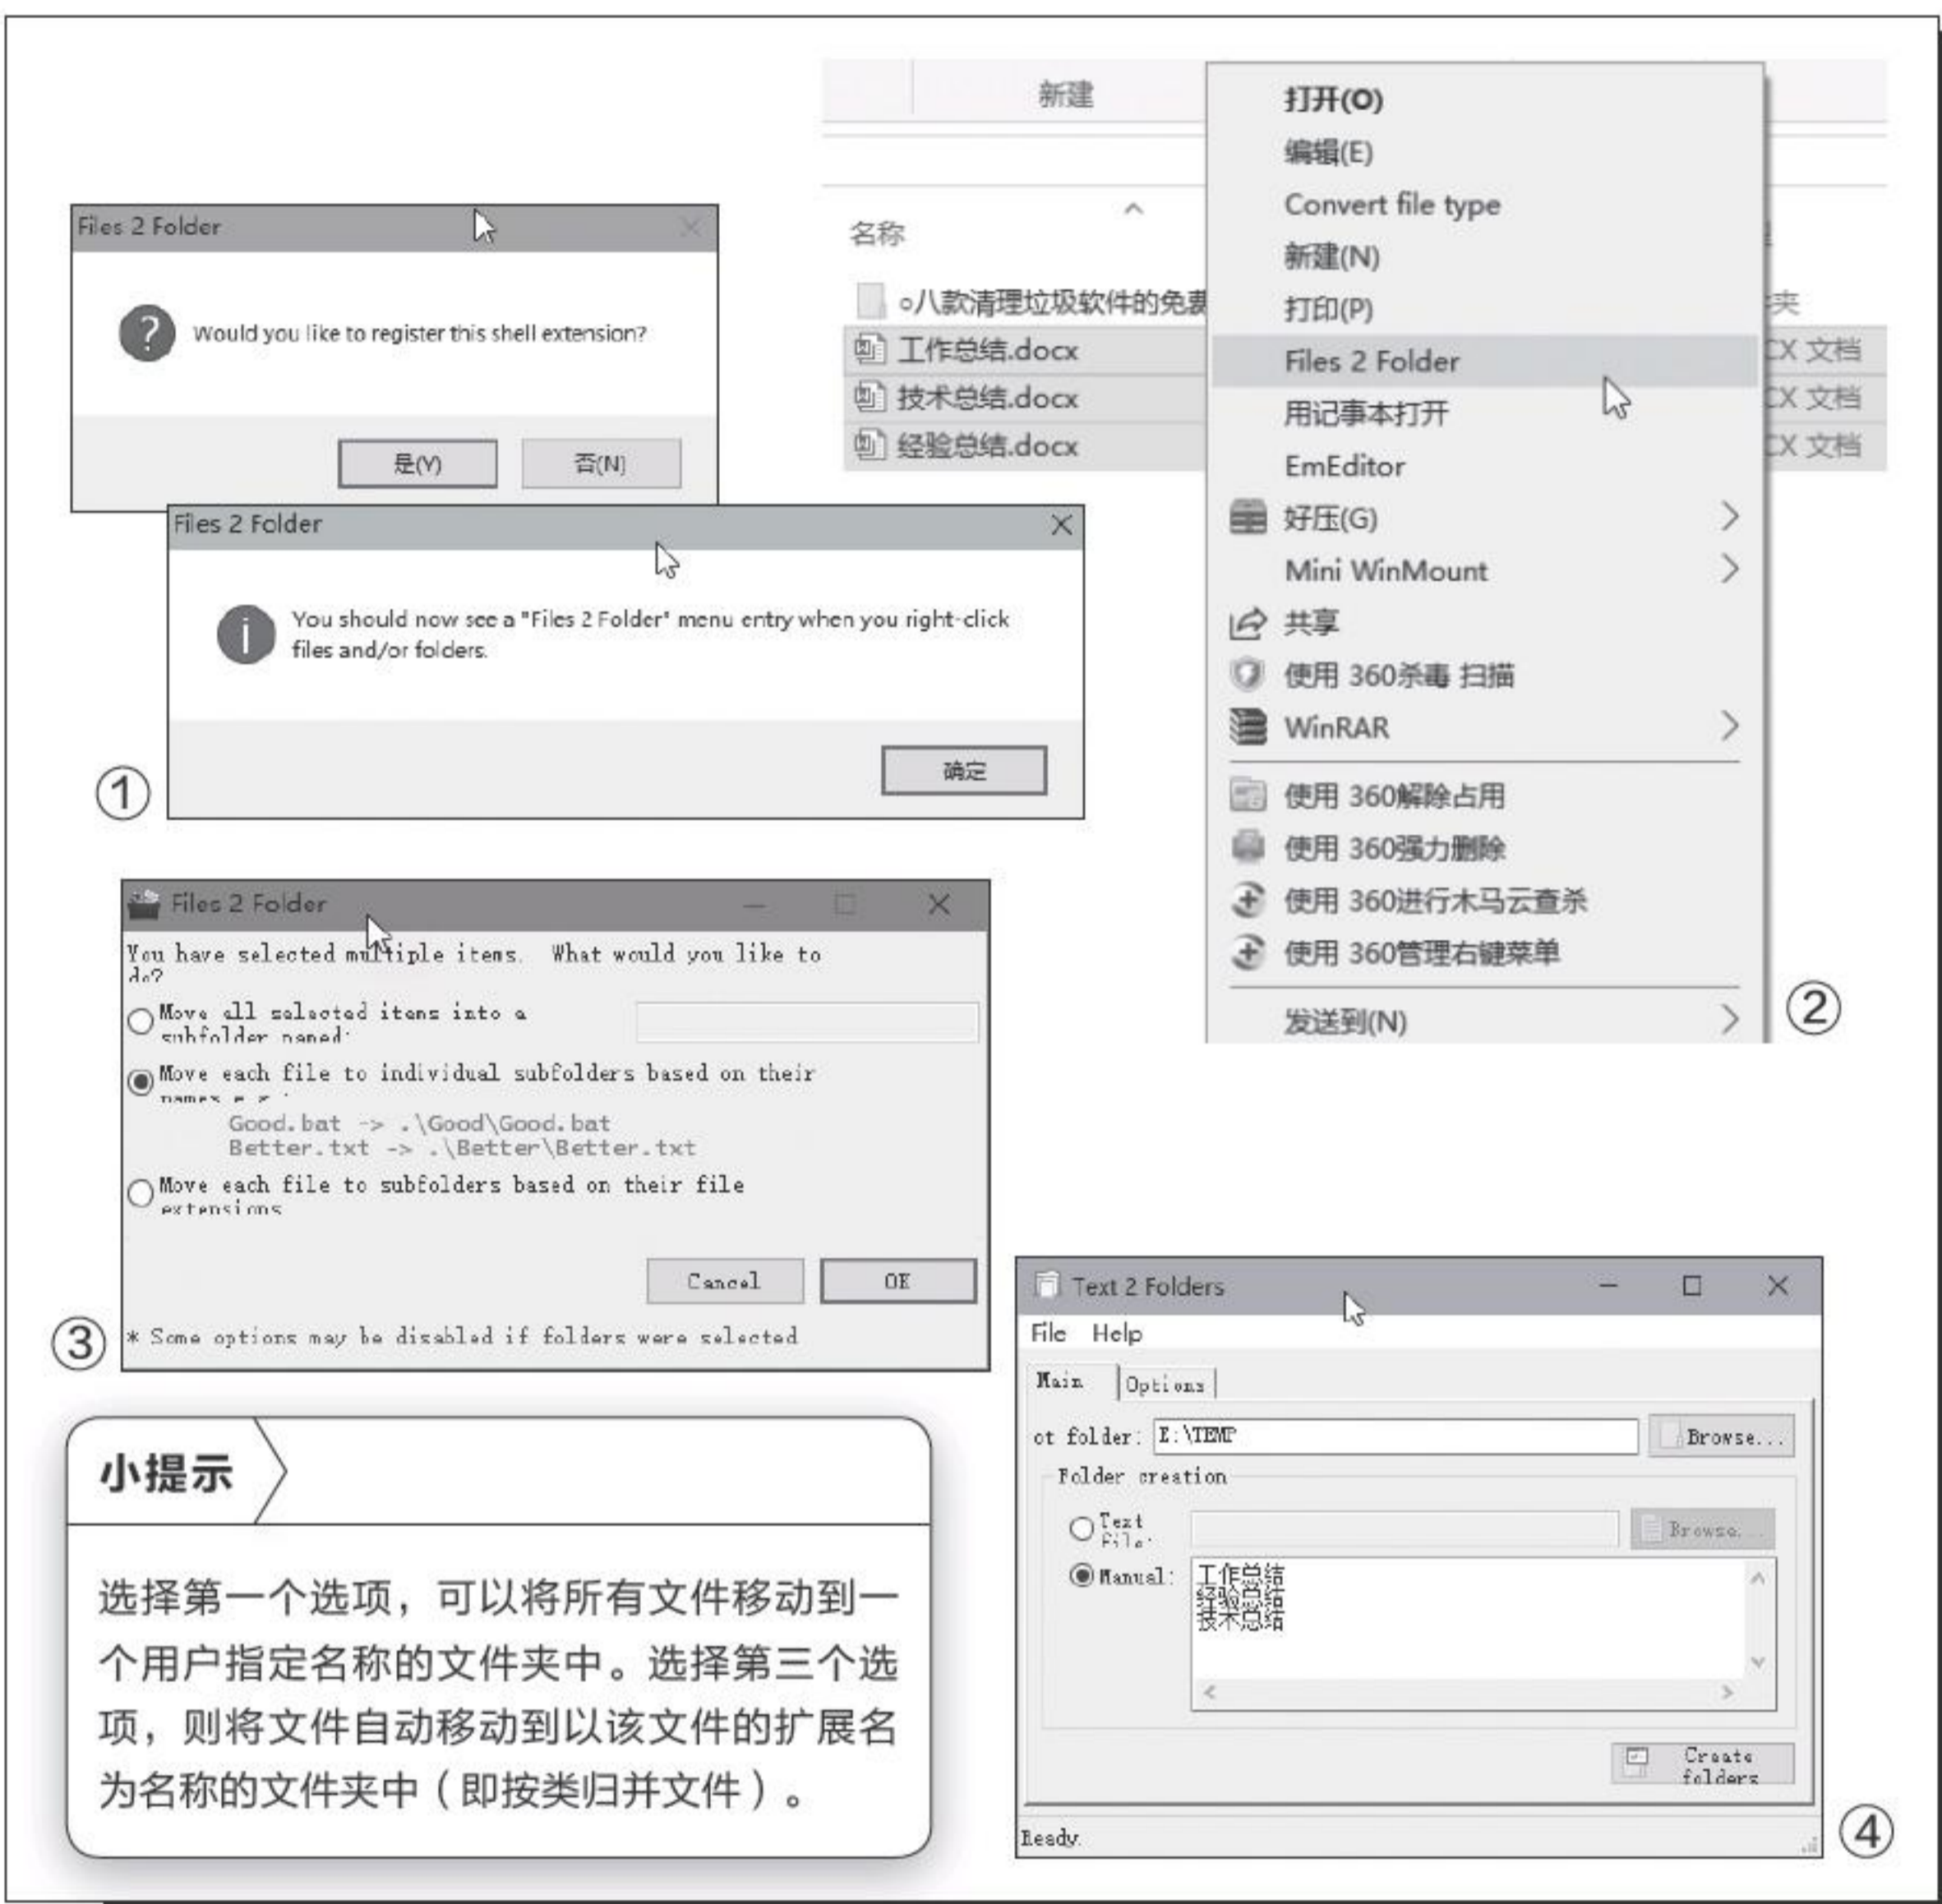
新建

名称

○八款清理垃圾软件的免费

工作总结.docx

技术总结.docx

经验总结.docx

夹

CX 文档

CX 文档

CX 文档

打开(O)
编辑(E)
Convert file type
新建(N)
打印(P)
Files 2 Folder
用记事本打开
EmEditor
好压(G)
Mini WinMount
共享
使用 360杀毒 扫描
WinRAR
使用 360解除占用
使用 360强力删除
使用 360进行木马云查杀
使用 360管理右键菜单
发送到(N)

②

Files 2 Folder

Would you like to register this shell extension?

是(Y) 否(N)

Files 2 Folder

You should now see a "Files 2 Folder" menu entry when you right-click files and/or folders.

确定

①

Files 2 Folder

You have selected multiple items. What would you like to do?

Move all selected items into a subfolder named:

Move each file to individual subfolders based on their names e.g.:
Good.bat -> .\Good\Good.bat
Better.txt -> .\Better\Better.txt

Move each file to subfolders based on their file extensions

Cancel OK

* Some options may be disabled if folders were selected

③

小提示

选择第一个选项，可以将所有文件移动到一个用户指定名称的文件夹中。选择第三个选项，则将文件自动移动到以该文件的扩展名为名称的文件夹中（即按类归并文件）。

Text 2 Folders

File Help

Main Options

ot folder: E:\TEMP Browse...

Folder creation

Text File: Browse...

Manual: 工作总结
经验总结
技术总结

Create folders

Ready

④